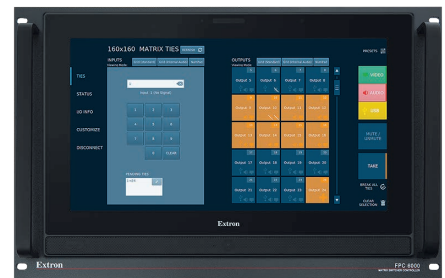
160x160 MATRIX TIES

PRESETS

TIES

STATUS

I/O INFO

CUSTOMIZE

DISCONNECT

INPUTS

OUTPUTS

Output 5

Output 6

Output 7

Output 8

Output 9

Output 10

Output 11

Output 12

Output 13

Output 14

Output 15

Output 16

Output 17

Output 18

Output 19

Output 20

Output 21

Output 22

Output 23

Output 24

1

2

3

4

5

6

7

8

9

0

CLEAR

VIDEO

AUDIO

USB

MUTE / UNMUTE

TAKE

BREAK ALL TIES

CLEAR SELECTION

Extron

Extron

FPC 8000
MATRIX SWITCHING CONTROLLER